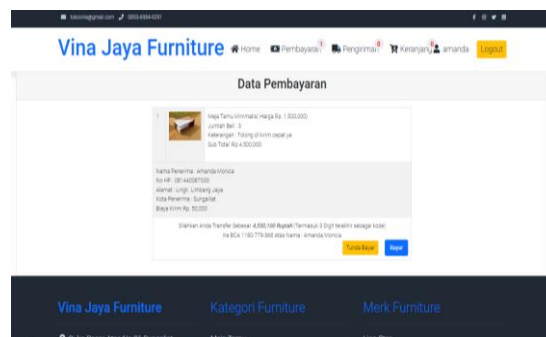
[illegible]@gmail.com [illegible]

Vina Jaya Furniture Home Pembayaran 1 Pengiriman 0 Keranjang 0 amanda Logout

Data Pembayaran

1 Meja Tamu Minimalis | Harga Rp. 1.500.000
Jumlah Beli : 3
Keterangan : Tolong di kirim cepat ya
Sub Total Rp.4.500.000

Nama Penerima : Amanda Monica
No HP : 081440087000
Alamat : Lingk. Limpang Jaya
Kota Penerima : Sungailiat
Biaya Kirim Rp. 50.000

Silahkan Anda Transfer Sebesar 4,550,160 Rupiah (Termasuk 3 Digit terakhir sebagai kode) Ke BCA 1180 779 668 Atas Nama : Amanda Monica

Tunda Bayar Bayar

Vina Jaya Furniture Kategori Furniture Merk Furniture

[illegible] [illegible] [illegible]